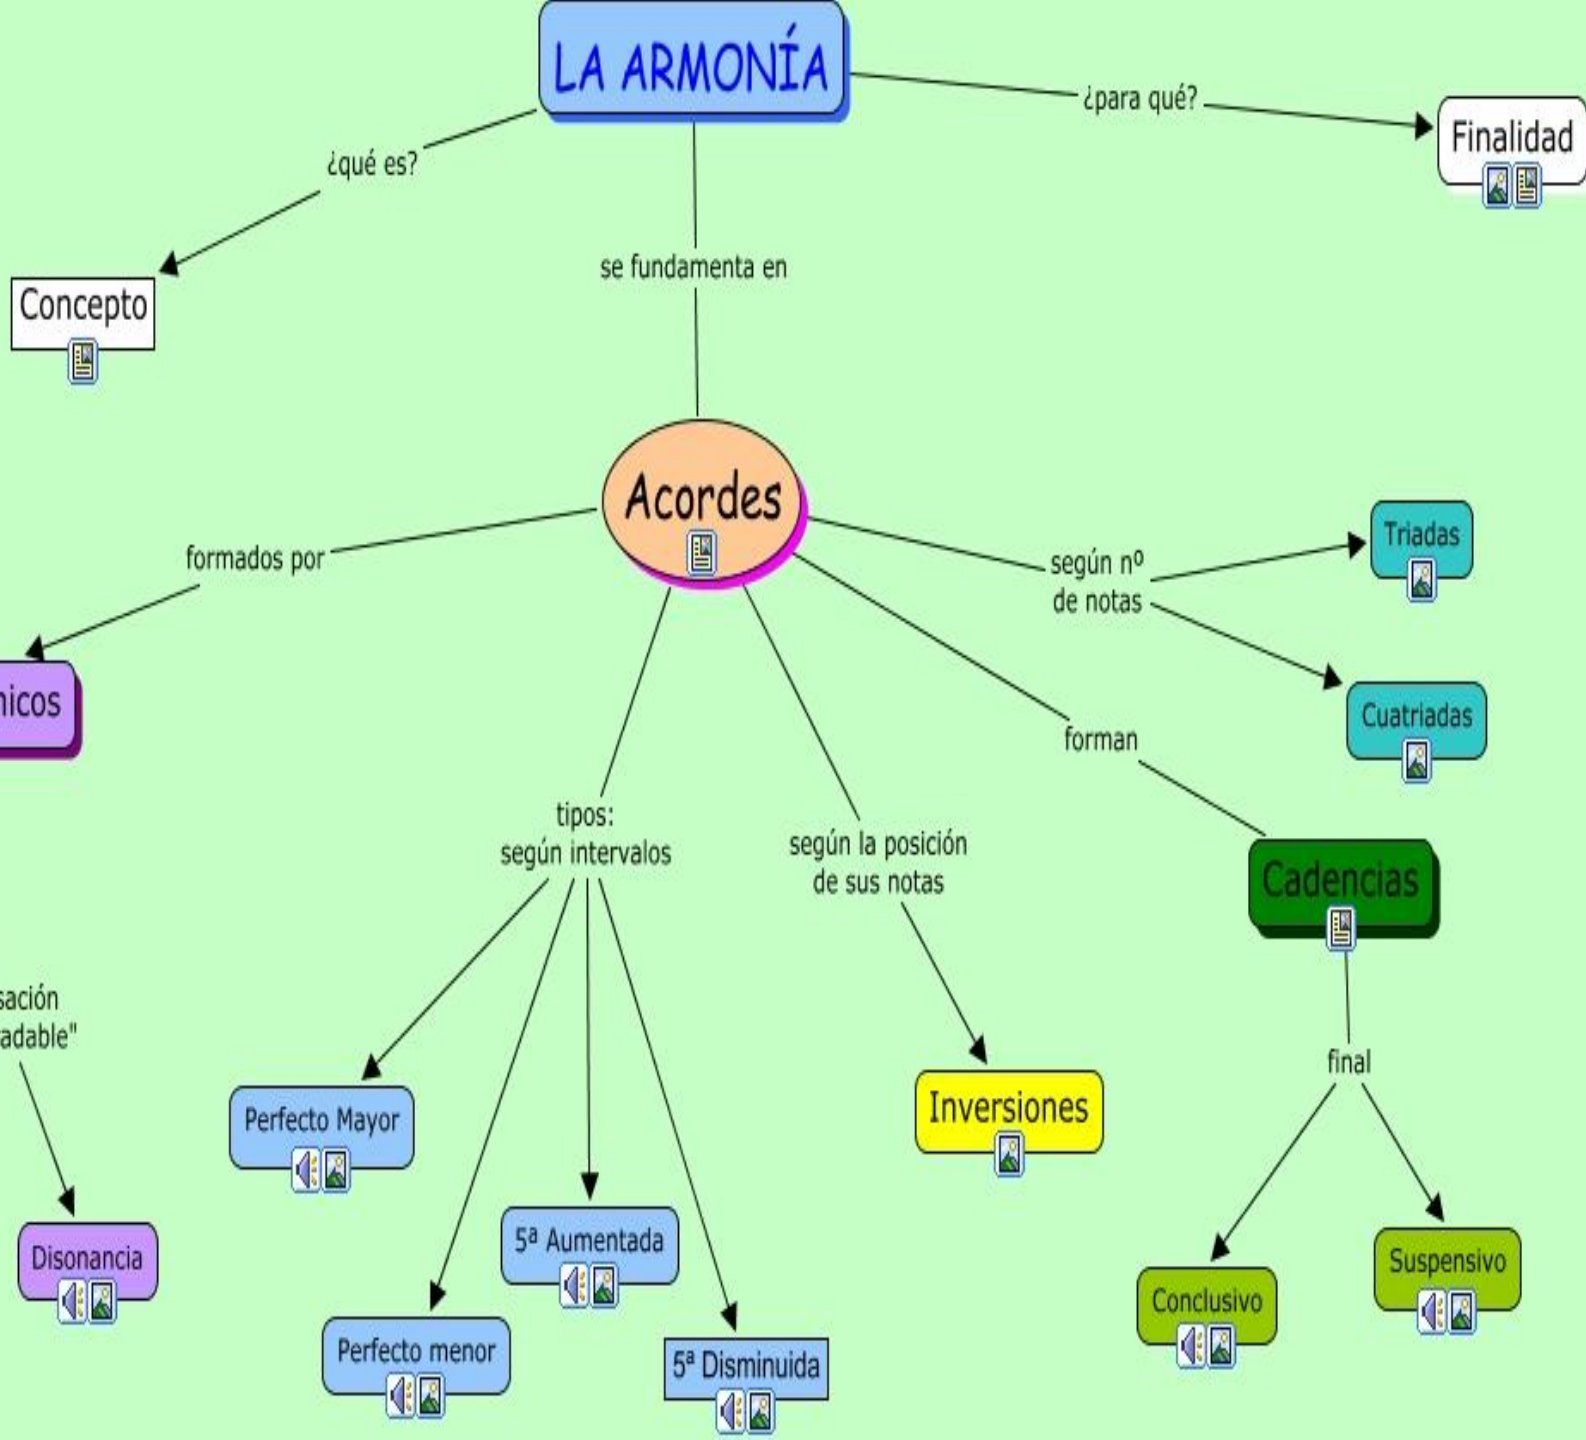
LA ARMONÍA

¿qué es?

Concepto

¿para qué?

Finalidad

se fundamenta en

Acordes

formados por

nicos

según nº de notas

Triadas

Cuatriadas

forman

Cadencias

tipos: según intervalos

según la posición de sus notas

sación
adable"

Disonancia

Perfecto Mayor

Perfecto menor

5ª Aumentada

5ª Disminuida

Inversiones

final

Conclusivo

Suspensivo